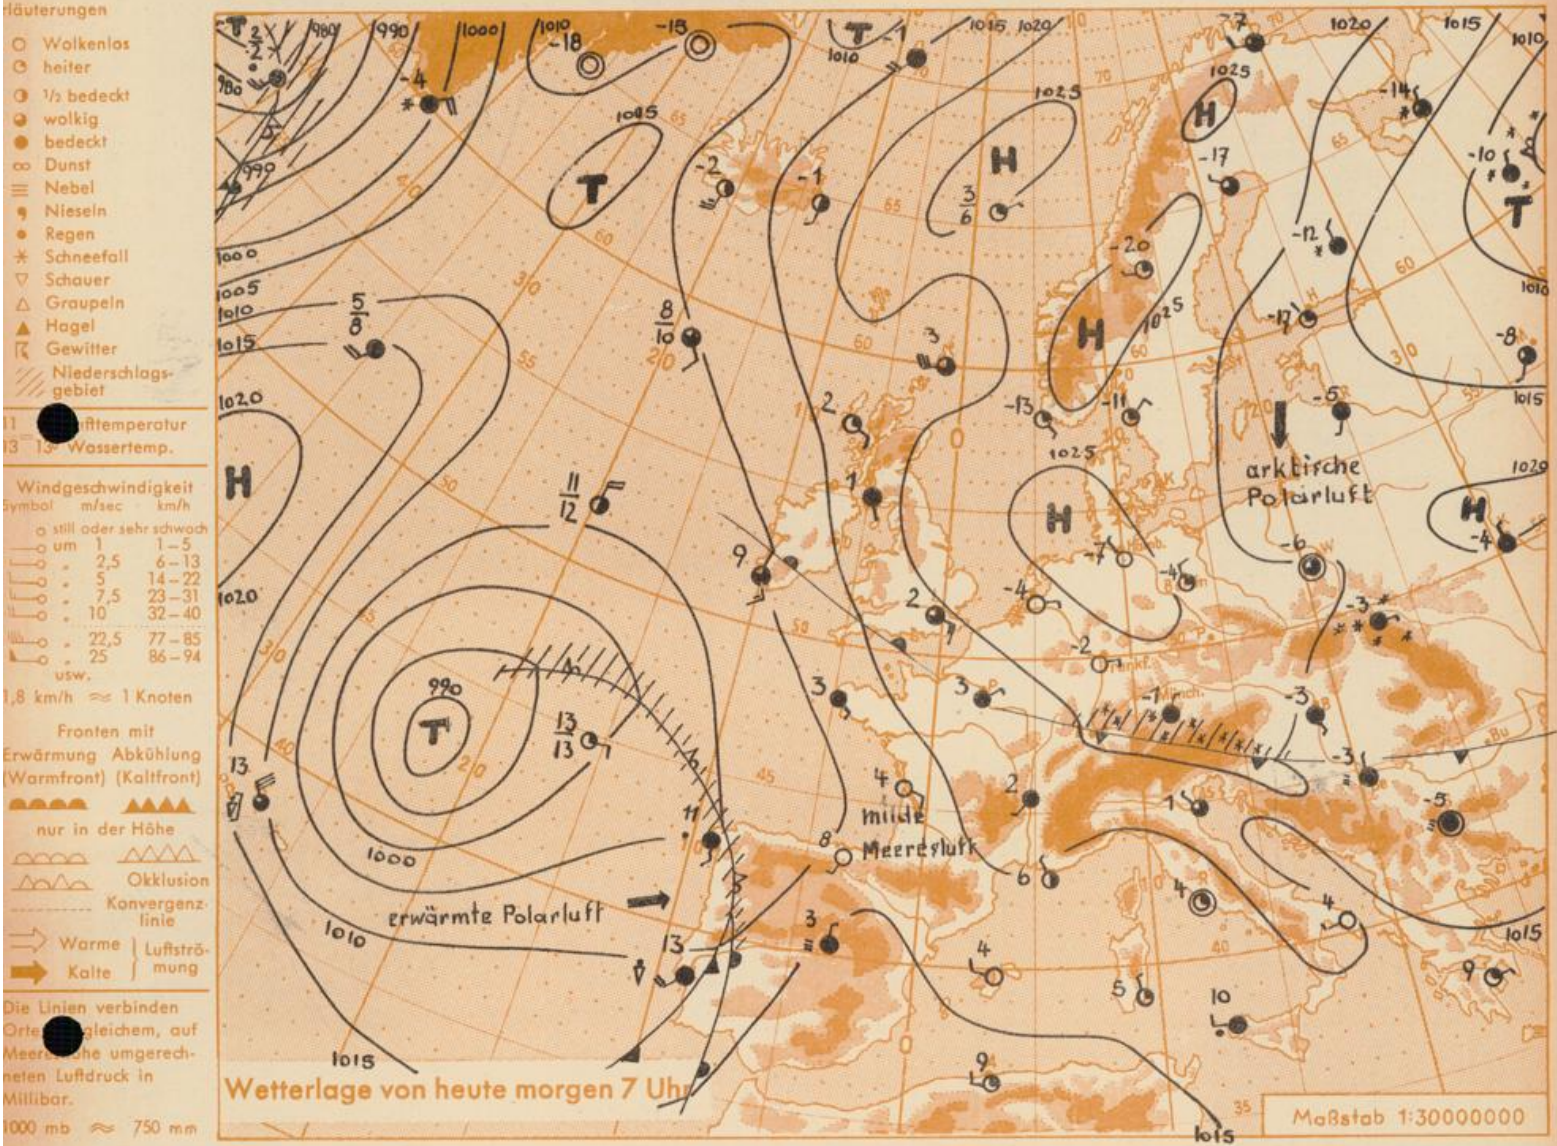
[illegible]läuterungen
Wolkenlos
heiter
$\frac{1}{2}$ bedeckt
wolkig
bedeckt
Dunst
Nebel
Nieseln
Regen
Schneefall
Schauer
Graupeln
Hagel
Gewitter
Niederschlagsgebiet

11 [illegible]ufttemperatur
13 13 Wassertemp.

Windgeschwindigkeit
Symbol m/sec km/h
still oder sehr schwach
um 1 1–5
" 2,5 6–13
" 5 14–22
" 7,5 23–31
" 10 32–40
" 22,5 77–85
" 25 86–94
usw.
1,8 km/h ≈ 1 Knoten

Fronten mit
Erwärmung (Warmfront) Abkühlung (Kaltfront)
nur in der Höhe
Okklusion
Konvergenzlinie
Warme } Luftströmung
Kalte

Die Linien verbinden Orte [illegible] gleichem, auf Meere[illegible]he umgerechneten Luftdruck in Millibar.
1000 mb ≈ 750 mm

990 1000 1010 1015 1020 1025 1005 980 990 1020 1010 1015 1029
T H T H H H H T H T
-2 -4 -18 -18 -1 -2 -1 3/6 -7 -14 -10 -17 -20 -12 -17 -8 -5 -13 -11 -7 -4 -4 -6 -4 -3 -2 -1 -3 -3 -5 5/8 8/10 11/12 13/13 3 2 1 9 2 3 3 4 2 1 8 6 4 3 11 13 13 4 5 10 9 4 9
arktische Polarluft
milde Meeresluft
erwärmte Polarluft
Münch.
Frankf.
Wetterlage von heute morgen 7 Uhr
Maßstab 1:30000000